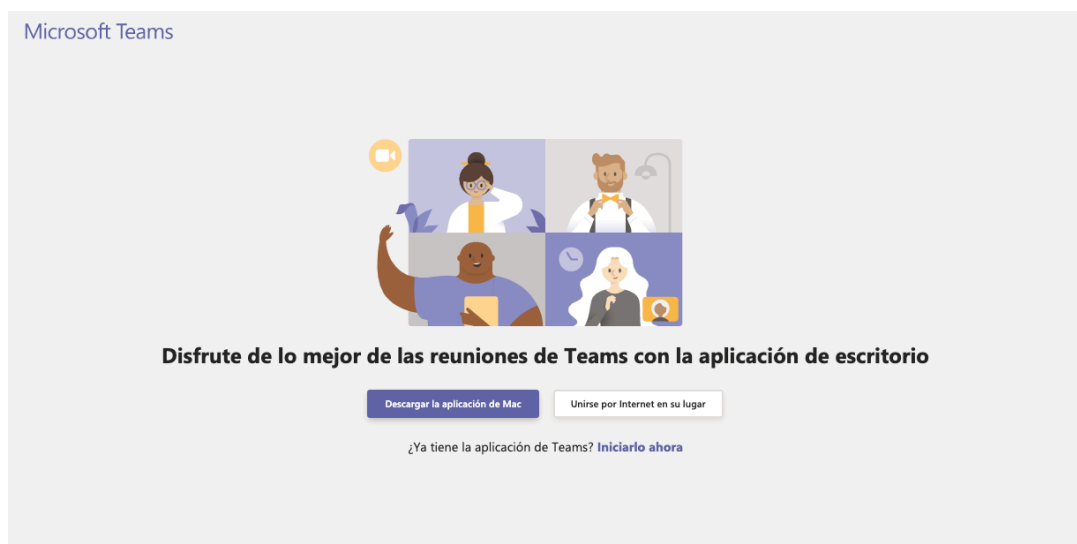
Microsoft Teams

Disfrute de lo mejor de las reuniones de Teams con la aplicación de escritorio

Descargar la aplicación de Mac

Unirse por Internet en su lugar

¿Ya tiene la aplicación de Teams? Iniciarlo ahora